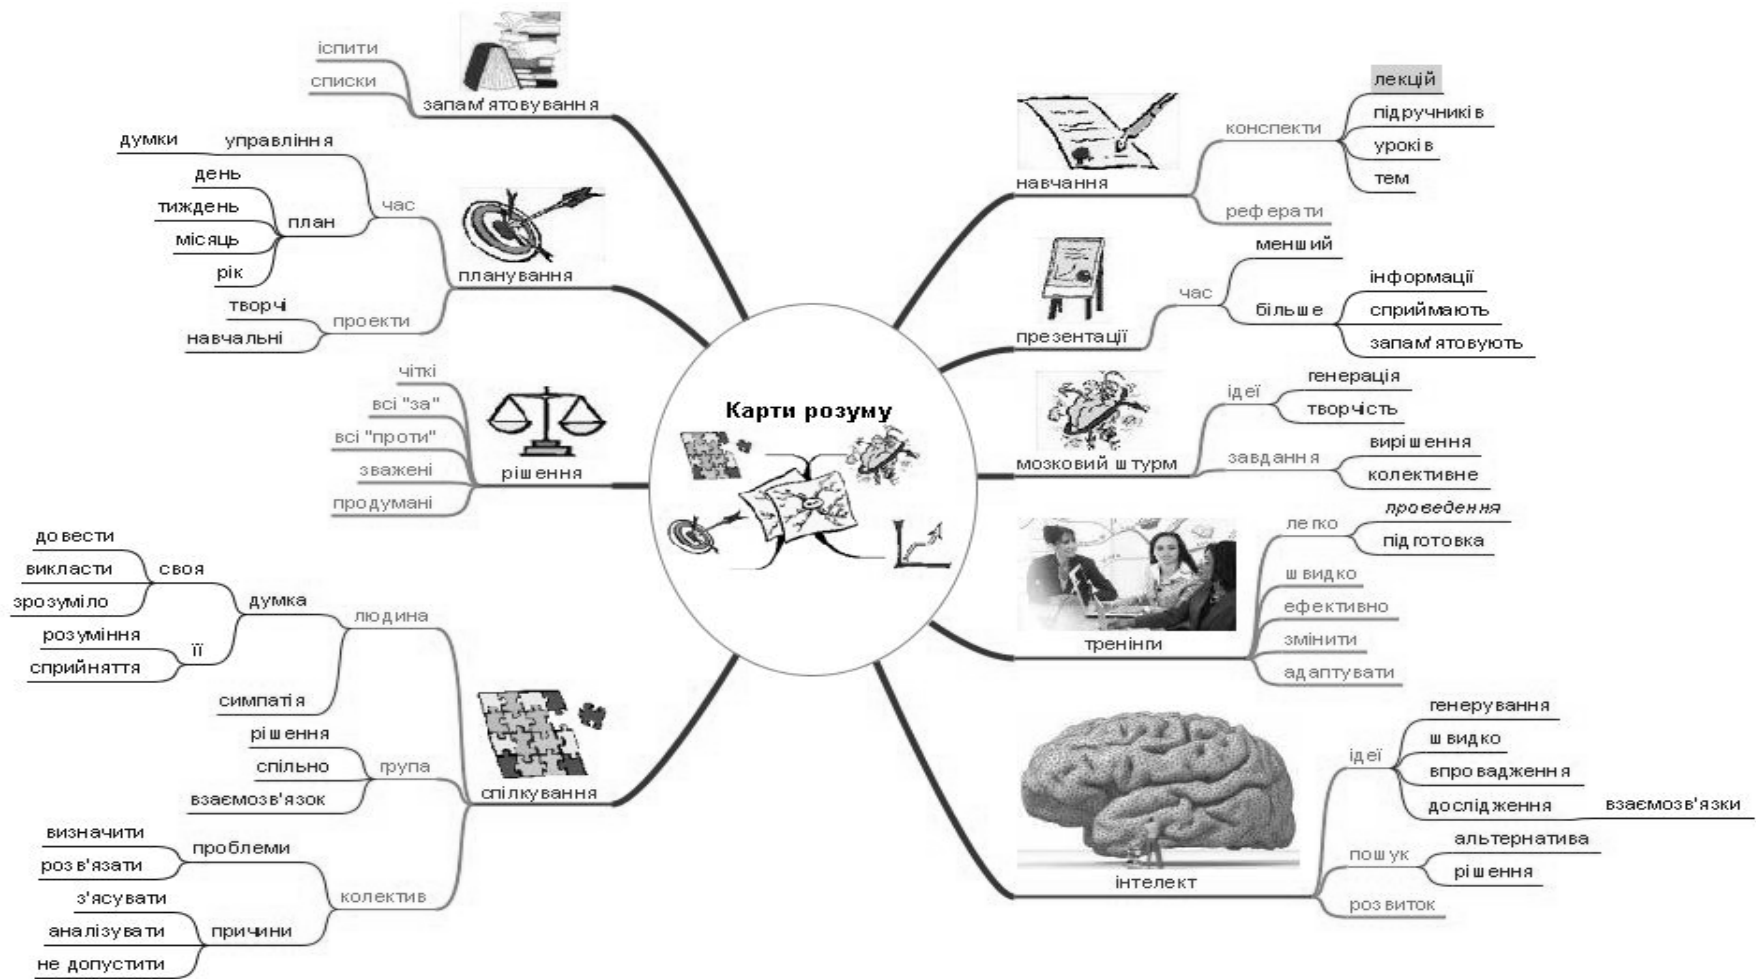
Карти розуму

запам'ятовування
іспити
списки

планування
час
управління
думки
план
день
тиждень
місяць
рік
проекти
творчі
навчальні

рішення
чіткі
всі "за"
всі "проти"
зважені
продумані

спілкування
людина
думка
своя
довести
викласти
зрозуміло
її
розуміння
сприйняття
симпатія
група
рішення
спільно
взаємозв'язок
колектив
проблеми
визначити
розв'язати
причини
з'ясувати
аналізувати
не допустити

навчання
конспекти
лекцій
підручників
уроків
тем
реферати

презентації
час
менший
більше
інформації
сприймають
запам'ятовують

мозковий штурм
ідеї
генерація
творчість
завдання
вирішення
колективне

тренінги
легко
проведення
підготовка
швидко
ефективно
змінити
адаптувати

інтелект
ідеї
генерування
швидко
впровадження
дослідження
взаємозв'язки
пошук
альтернатива
рішення
розвиток